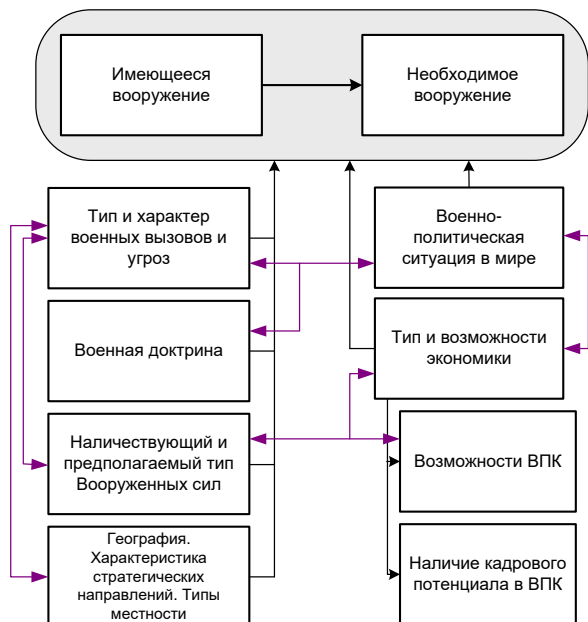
Имеющееся вооружение

Необходимое вооружение

Тип и характер военных вызовов и угроз

Военно-политическая ситуация в мире

Военная доктрина

Тип и возможности экономики

Наличествующий и предполагаемый тип Вооруженных сил

Возможности ВПК

География. Характеристика стратегических направлений. Типы местности

Наличие кадрового потенциала в ВПК